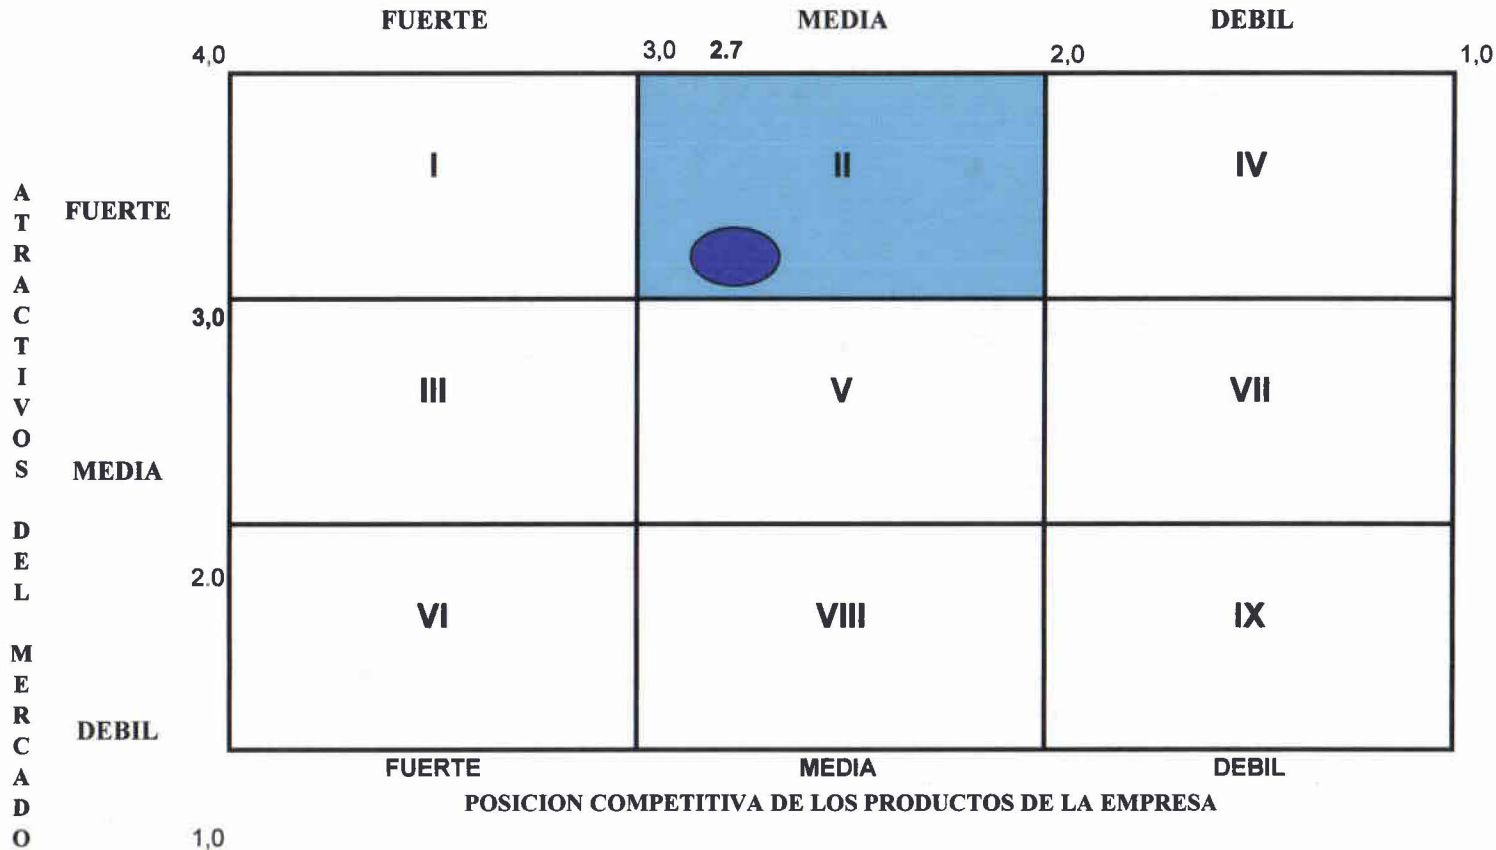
FUERTE MEDIA DEBIL

4,0 3,0 2.7 2,0 1,0

ATRACTIVOS DEL MERCADO

FUERTE

3,0

MEDIA

2.0

DEBIL

1,0

| I | II | IV |
|---|---|---|
| III | V | VII |
| VI | VIII | IX |

FUERTE MEDIA DEBIL

POSICION COMPETITIVA DE LOS PRODUCTOS DE LA EMPRESA